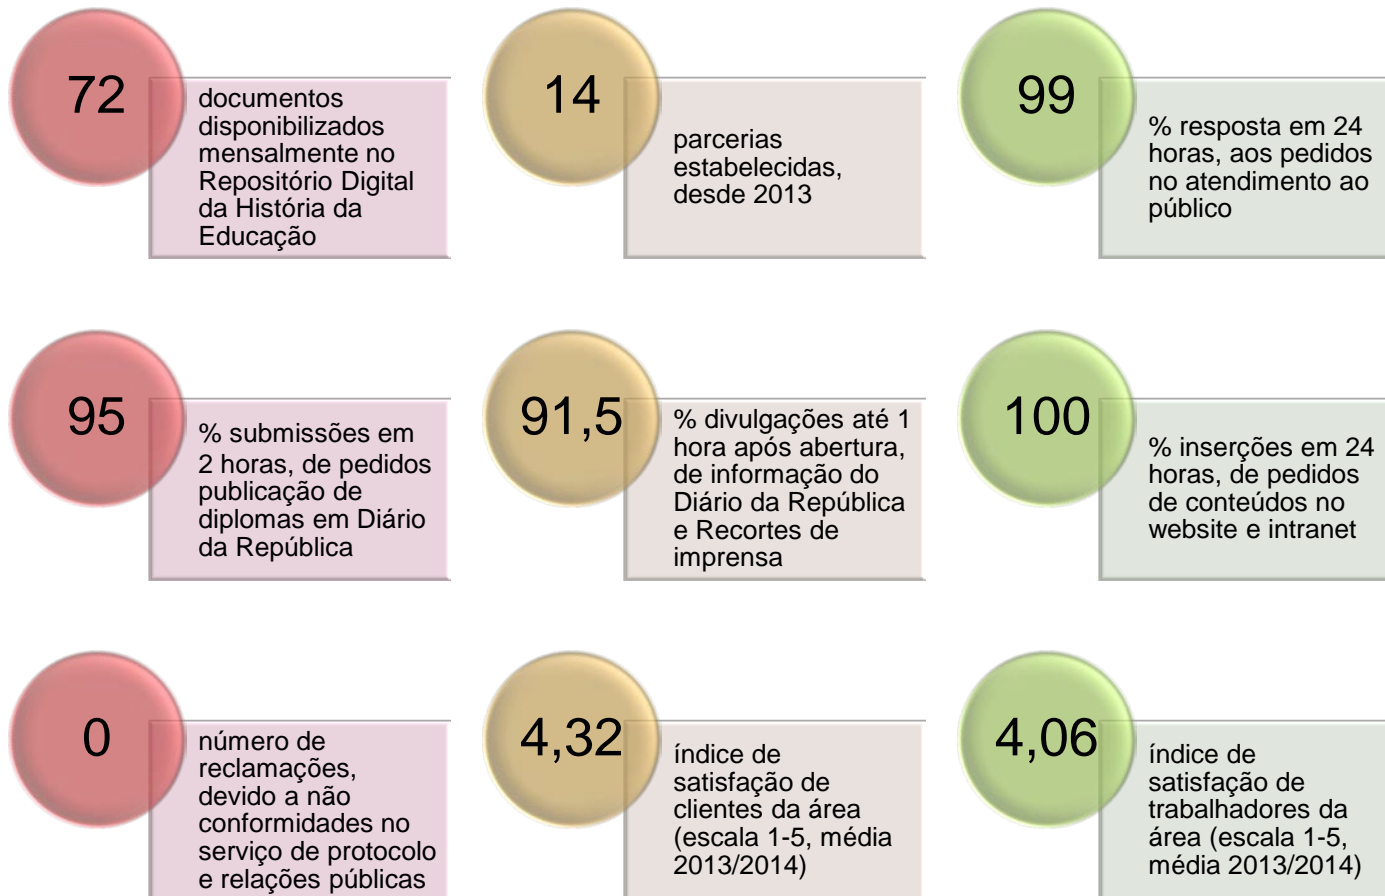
72

documentos disponibilizados mensalmente no Repositório Digital da História da Educação

14

parcerias estabelecidas, desde 2013

99

% resposta em 24 horas, aos pedidos no atendimento ao público

95

% submissões em 2 horas, de pedidos publicação de diplomas em Diário da República

91,5

% divulgações até 1 hora após abertura, de informação do Diário da República e Recortes de imprensa

100

% inserções em 24 horas, de pedidos de conteúdos no website e intranet

0

número de reclamações, devido a não conformidades no serviço de protocolo e relações públicas

4,32

índice de satisfação de clientes da área (escala 1-5, média 2013/2014)

4,06

índice de satisfação de trabalhadores da área (escala 1-5, média 2013/2014)